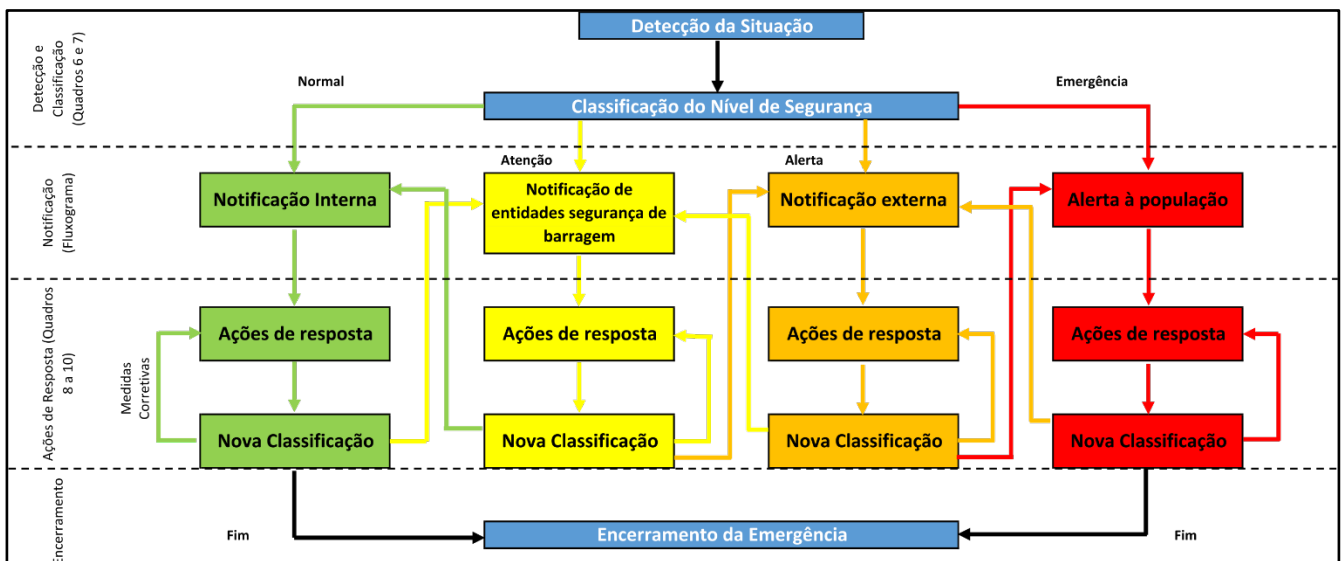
Detecção e Classificação (Quadros 6 e 7)

Detecção da Situação

Normal

Emergência

Classificação do Nível de Segurança

Atenção

Alerta

Notificação (Fluxograma)

Notificação Interna

Notificação de entidades segurança de barragem

Notificação externa

Alerta à população

Ações de Resposta (Quadros 8 a 10)

Medidas Corretivas

Ações de resposta

Ações de resposta

Ações de resposta

Ações de resposta

Nova Classificação

Nova Classificação

Nova Classificação

Nova Classificação

Encerramento

Fim

Encerramento da Emergência

Fim